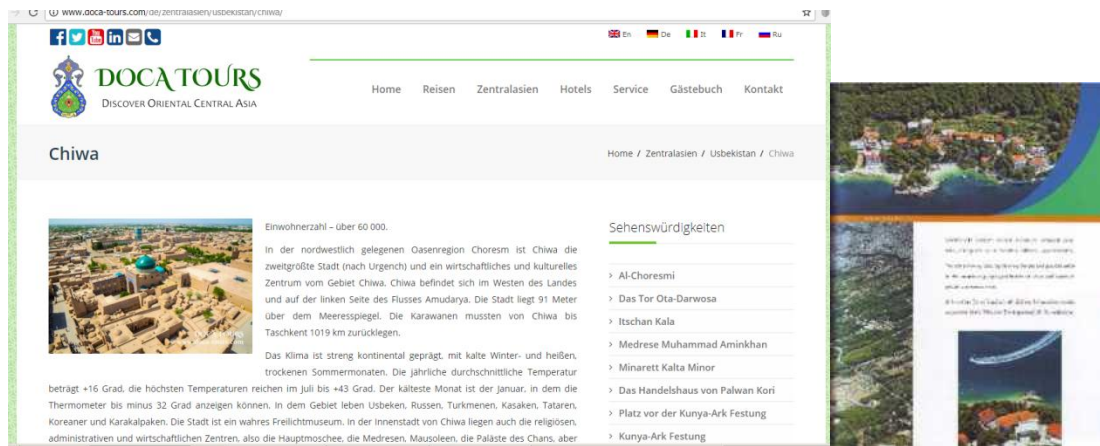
www.doca-tours.com/de/zentralasien/usbekistan/chiwa/

En De It Fr Ru

DOCA TOURS
DISCOVER ORIENTAL CENTRAL ASIA

Home Reisen Zentralasien Hotels Service Gästebuch Kontakt

Chiwa

Home / Zentralasien / Usbekistan / Chiwa

Einwohnerzahl – über 60 000.

In der nordwestlich gelegenen Oasenregion Choresm ist Chiwa die zweitgrößte Stadt (nach Urgench) und ein wirtschaftliches und kulturelles Zentrum vom Gebiet Chiwa. Chiwa befindet sich im Westen des Landes und auf der linken Seite des Flusses Amudarya. Die Stadt liegt 91 Meter über dem Meeresspiegel. Die Karawanen mussten von Chiwa bis Taschkent 1019 km zurücklegen.

Das Klima ist streng kontinental geprägt, mit kalte Winter- und heißen, trockenen Sommermonaten. Die jährliche durchschnittliche Temperatur beträgt +16 Grad, die höchsten Temperaturen reichen im Juli bis +43 Grad. Der kälteste Monat ist der Januar, in dem die Thermometer bis minus 32 Grad anzeigen können. In dem Gebiet leben Usbeken, Russen, Turkmenen, Kasaken, Tataren, Koreaner und Karakalpaken. Die Stadt ist ein wahres Freilichtmuseum. In der Innenstadt von Chiwa liegen auch die religiösen, administrativen und wirtschaftlichen Zentren, also die Hauptmoschee, die Medresen, Mausoleen, die Paläste des Chans, aber

Sehenswürdigkeiten

Al-Choresmi
Das Tor Ota-Darwosa
Itschan Kala
Medrese Muhammad Aminkhan
Minarett Kalta Minor
Das Handelshaus von Palwan Kori
Platz vor der Kunya-Ark Festung
Kunya-Ark Festung

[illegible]